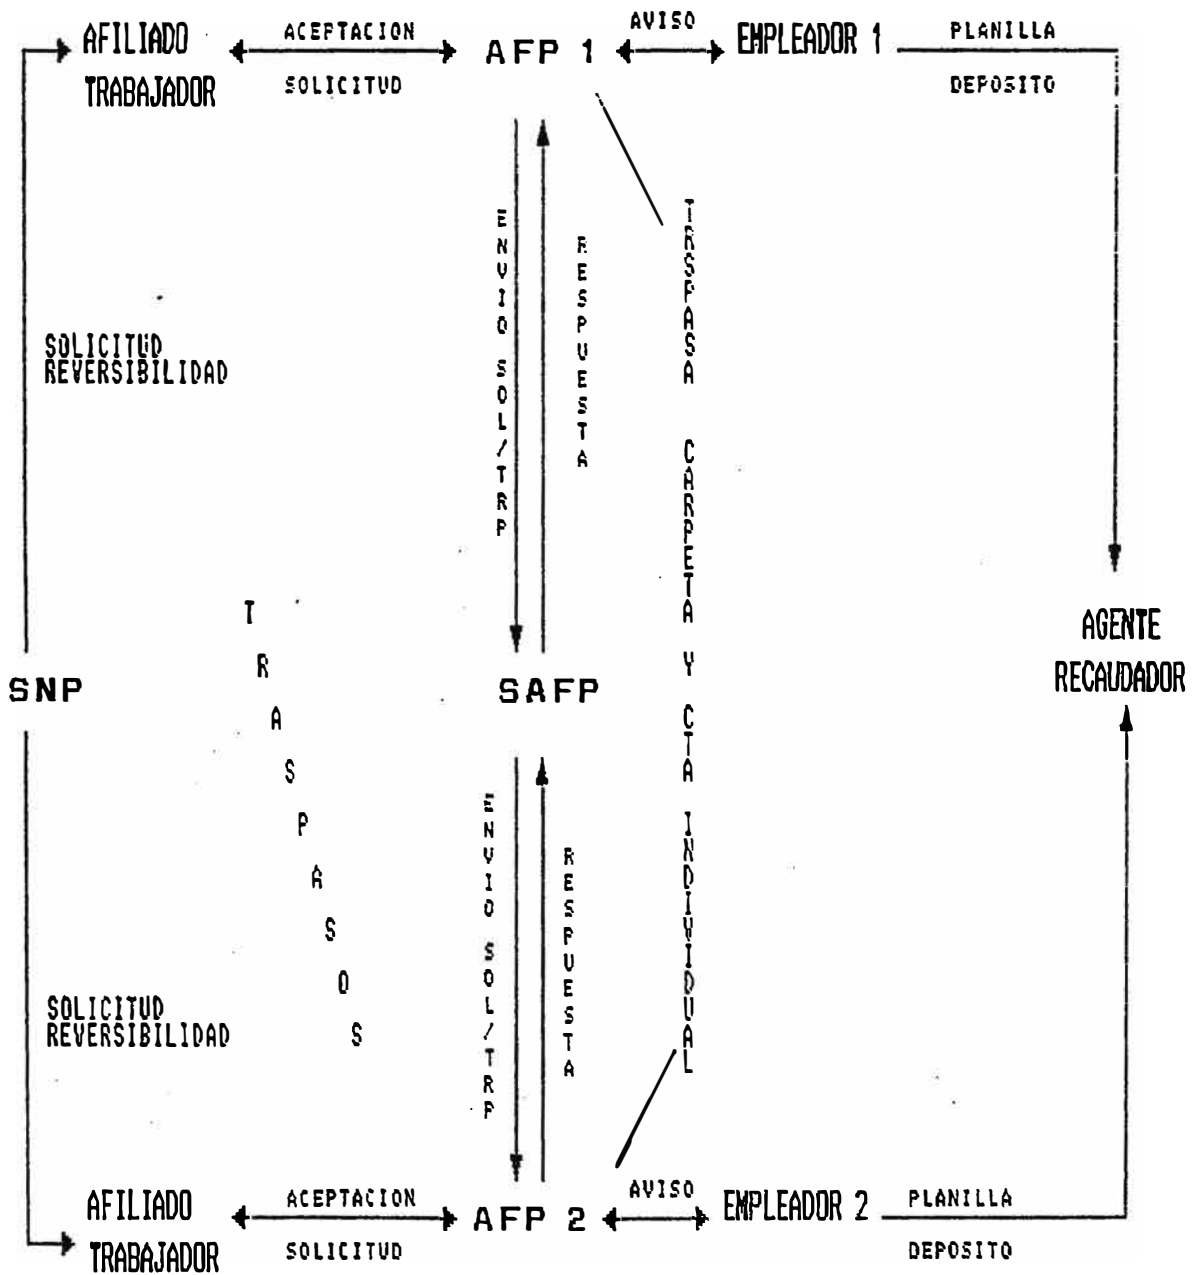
AFILIADO TRABAJADOR

ACEPTACION

SOLICITUD

AFP 1

AVISO

EMPLEADOR 1

PLANILLA

DEPOSITO

ENVIO SOL/TRP

RESPUESTA

TRSPASA CARPETA Y CTA INDIVIDUAL

SOLICITUD REVERSIBILIDAD

TRASPASOS

SNP

SAFP

AGENTE RECAUDADOR

ENVIO SOL/TRP

RESPUESTA

SOLICITUD REVERSIBILIDAD

AFILIADO TRABAJADOR

ACEPTACION

SOLICITUD

AFP 2

AVISO

EMPLEADOR 2

PLANILLA

DEPOSITO